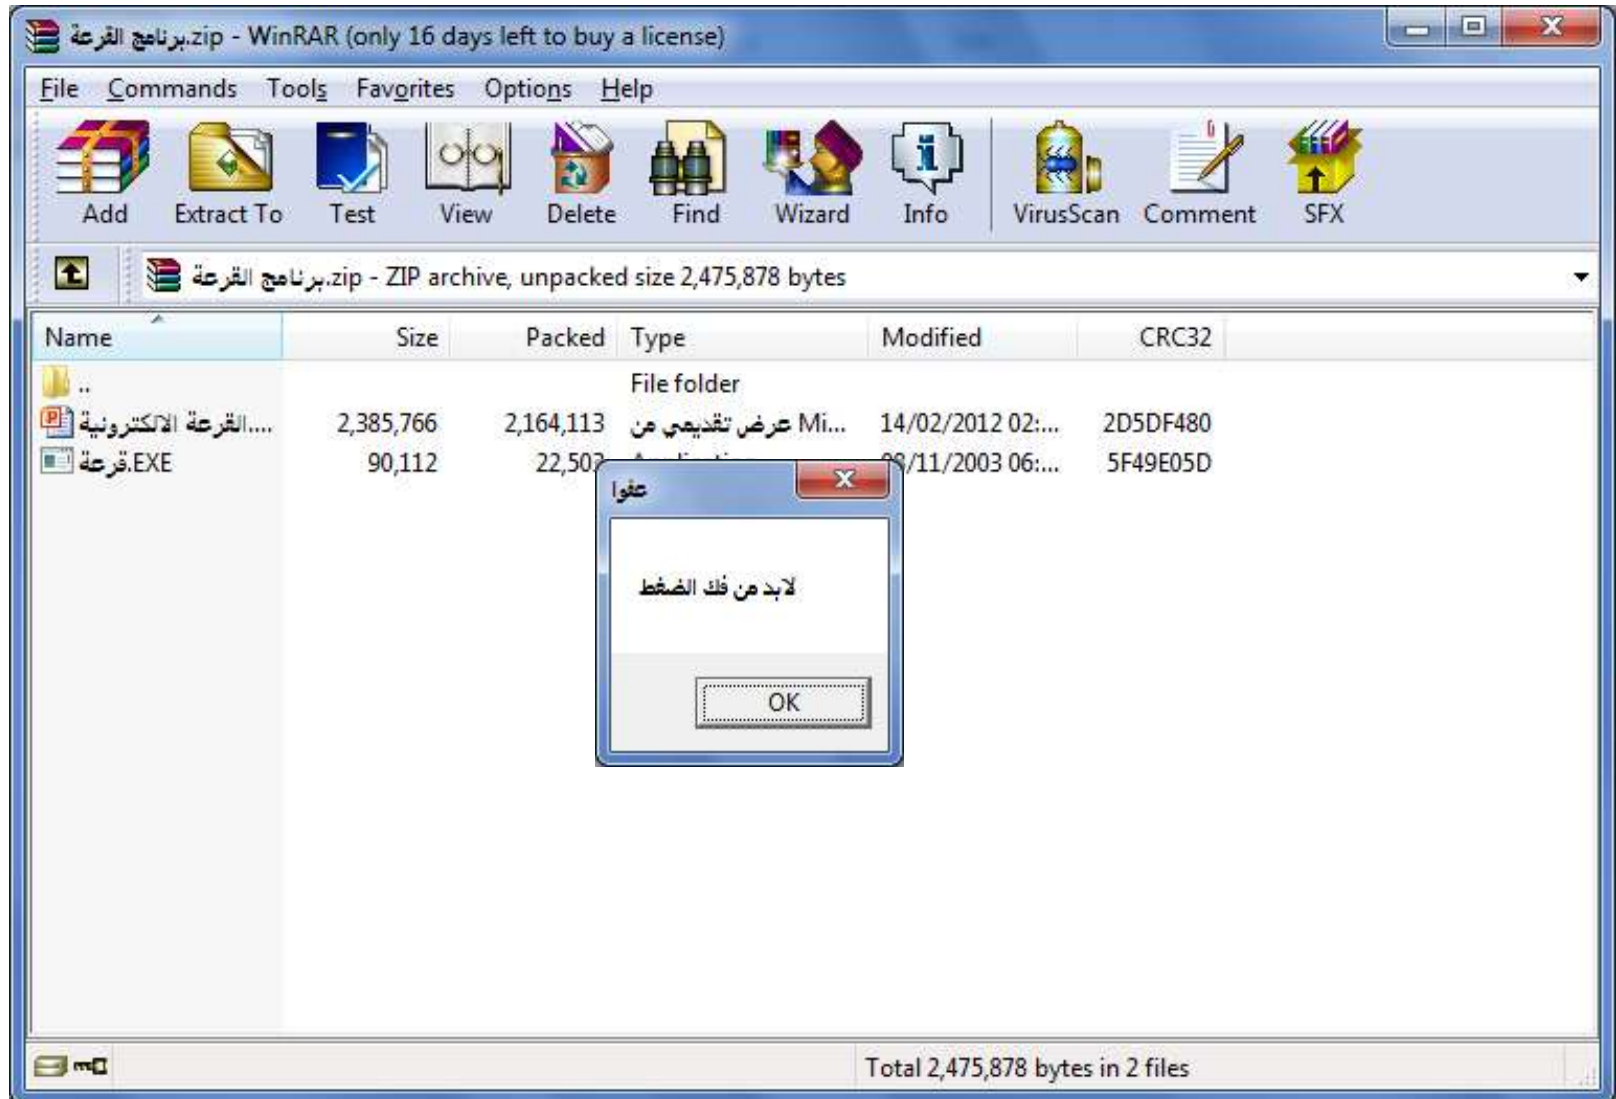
برنامج القرعة.zip - WinRAR (only 16 days left to buy a license)

File Commands Tools Favorites Options Help

Add Extract To Test View Delete Find Wizard Info VirusScan Comment SFX

برنامج القرعة.zip - ZIP archive, unpacked size 2,475,878 bytes

| Name | Size | Packed | Type | Modified | CRC32 |
|---|---|---|---|---|---|
| .. | | | File folder | | |
| القرعة الالكترونية.... | 2,385,766 | 2,164,113 | عرض تقديمي من Mi... | 14/02/2012 02:... | 2D5DF480 |
| قرعة.EXE | 90,112 | 22,503 | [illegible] | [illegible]/11/2003 06:... | 5F49E05D |

عفوا

لابد من فك الضغط

OK

Total 2,475,878 bytes in 2 files